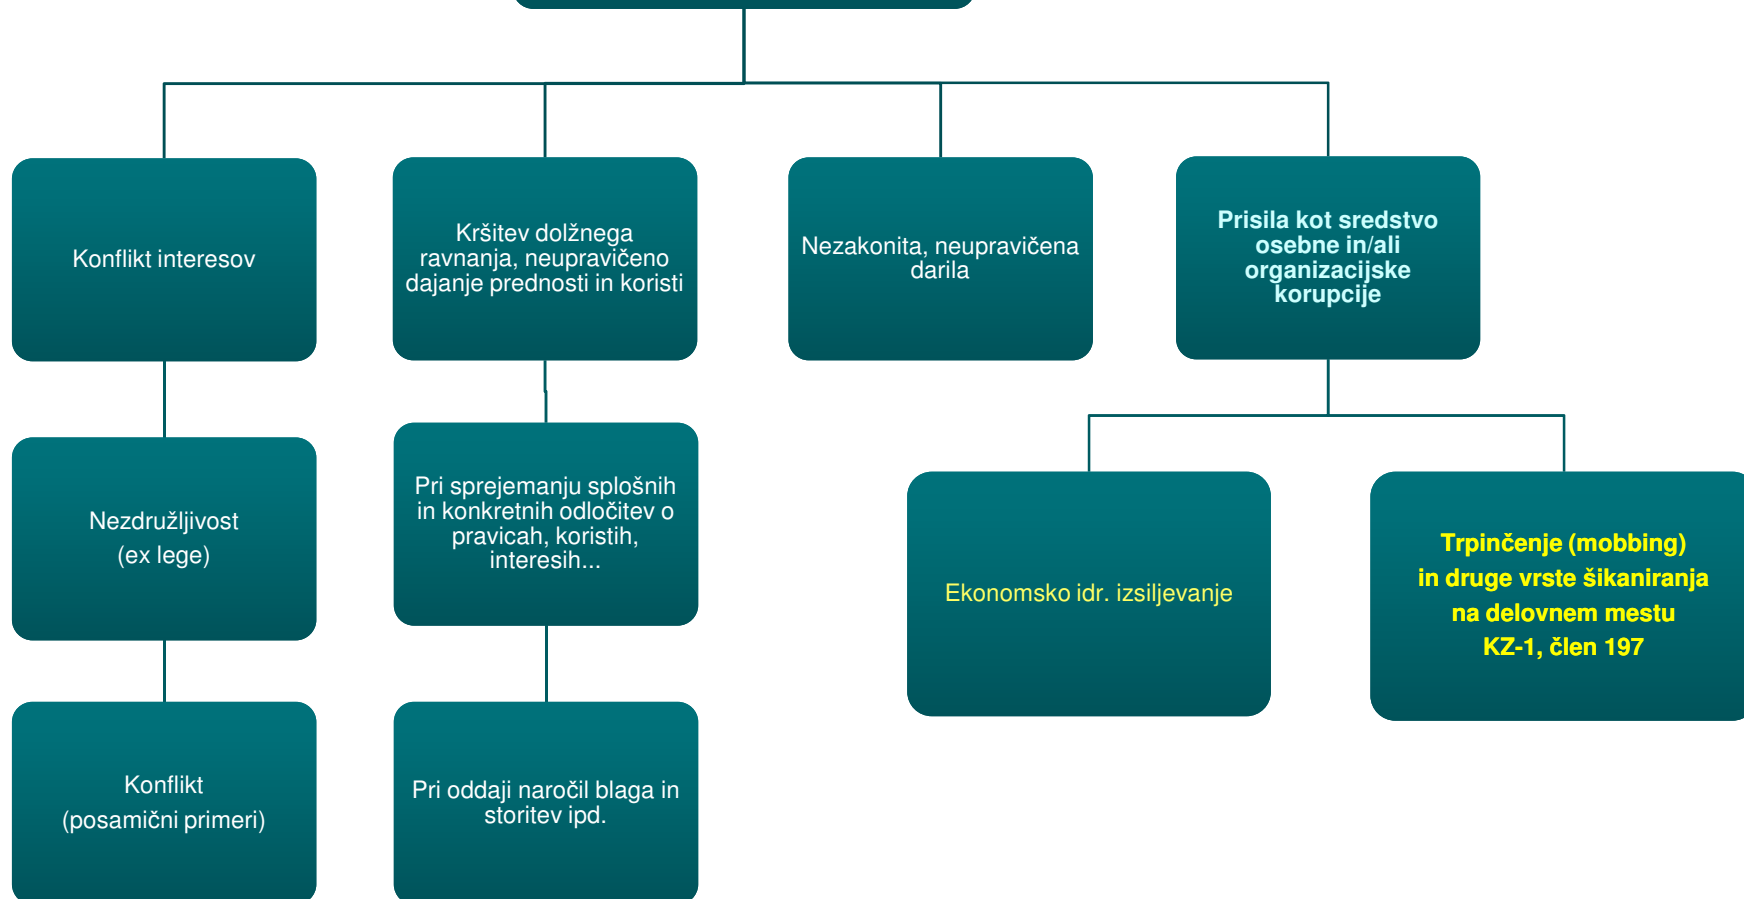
Konflikt interesov

Kršitev dolžnega ravnanja, neupravičeno dajanje prednosti in koristi

Nezakonita, neupravičena darila

Prisila kot sredstvo osebne in/ali organizacijske korupcije

Nezdružljivost (ex lege)

Pri sprejemanju splošnih in konkretnih odločitev o pravicah, koristih, interesih...

Ekonomsko idr. izsiljevanje

Trpinčenje (mobbing) in druge vrste šikaniranja na delovnem mestu KZ-1, člen 197

Konflikt (posamični primeri)

Pri oddaji naročil blaga in storitev ipd.